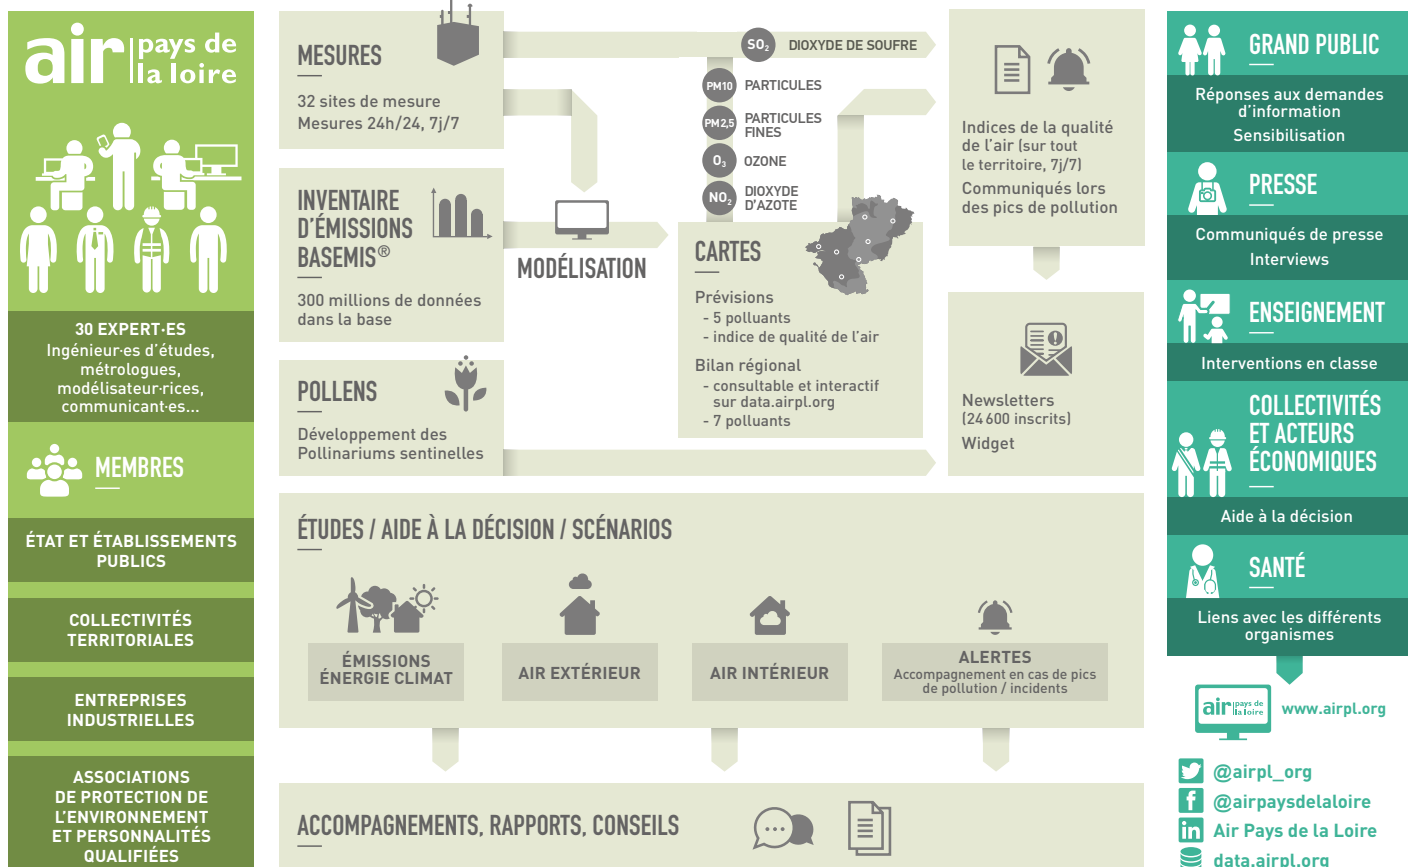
air pays de la loire

30 EXPERT·ES
Ingénieur·es d'études, métrologues, modélisateur·rices, communicant·es...

MEMBRES

ÉTAT ET ÉTABLISSEMENTS PUBLICS

COLLECTIVITÉS TERRITORIALES

ENTREPRISES INDUSTRIELLES

ASSOCIATIONS DE PROTECTION DE L'ENVIRONNEMENT ET PERSONNALITÉS QUALIFIÉES

MESURES
32 sites de mesure
Mesures 24h/24, 7j/7

INVENTAIRE D'ÉMISSIONS BASEMIS®
300 millions de données dans la base

POLLENS
Développement des Pollinariums sentinelles

$SO_2$ DIOXYDE DE SOUFRE
PM10 PARTICULES
PM2,5 PARTICULES FINES
$O_3$ OZONE
$NO_2$ DIOXYDE D'AZOTE

MODÉLISATION

CARTES
Prévisions
- 5 polluants
- indice de qualité de l'air
Bilan régional
- consultable et interactif sur data.airpl.org
- 7 polluants

Indices de la qualité de l'air (sur tout le territoire, 7j/7)
Communiqués lors des pics de pollution

Newsletters (24 600 inscrits)
Widget

ÉTUDES / AIDE À LA DÉCISION / SCÉNARIOS

ÉMISSIONS ÉNERGIE CLIMAT
AIR EXTÉRIEUR
AIR INTÉRIEUR
ALERTES
Accompagnement en cas de pics de pollution / incidents

ACCOMPAGNEMENTS, RAPPORTS, CONSEILS

GRAND PUBLIC
Réponses aux demandes d'information
Sensibilisation

PRESSE
Communiqués de presse
Interviews

ENSEIGNEMENT
Interventions en classe

COLLECTIVITÉS ET ACTEURS ÉCONOMIQUES
Aide à la décision

SANTÉ
Liens avec les différents organismes

air pays de la loire
www.airpl.org

@airpl_org
@airpaysdelaloire
Air Pays de la Loire
data.airpl.org